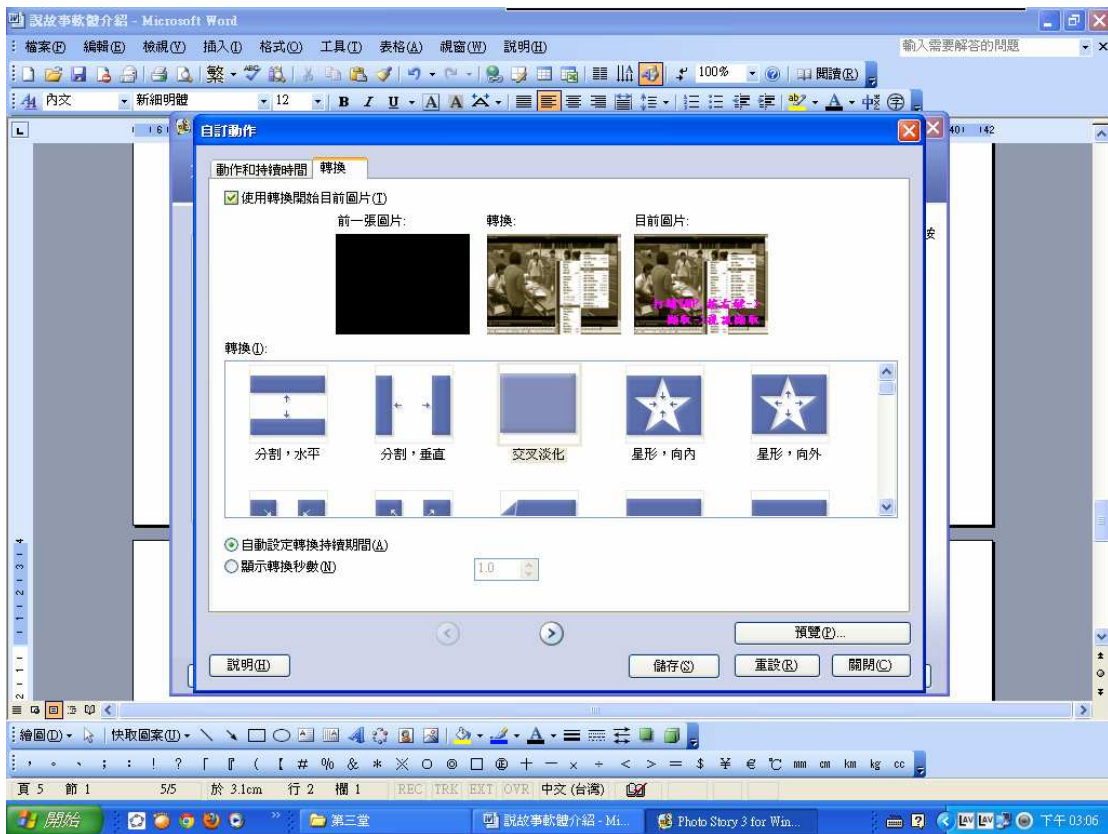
說故事軟體介紹 - Microsoft Word

檔案(F) 編輯(E) 檢視(V) 插入(I) 格式(O) 工具(T) 表格(A) 視窗(W) 說明(H)

輸入需要解答的問題

100%

閱讀(R)

內文 新細明體 12

自訂動作

動作和持續時間 轉換

使用轉換開始目前圖片(T)

前一張圖片:

轉換:

目前圖片:

轉換(I):

分割，水平

分割，垂直

交叉淡化

星形，向內

星形，向外

自動設定轉換持續期間(A)

顯示轉換秒數(N)

1.0

預覽(P)...

說明(H)

儲存(S)

重設(R)

關閉(C)

繪圖(D) 快取圖案(U)

頁 5 節 1 5/5 於 3.1cm 行 2 欄 1 REC TRK EXT OVR 中文 (台灣)

開始

第三堂

說故事軟體介紹 - Mi...

Photo Story 3 for Win...

下午 03:06